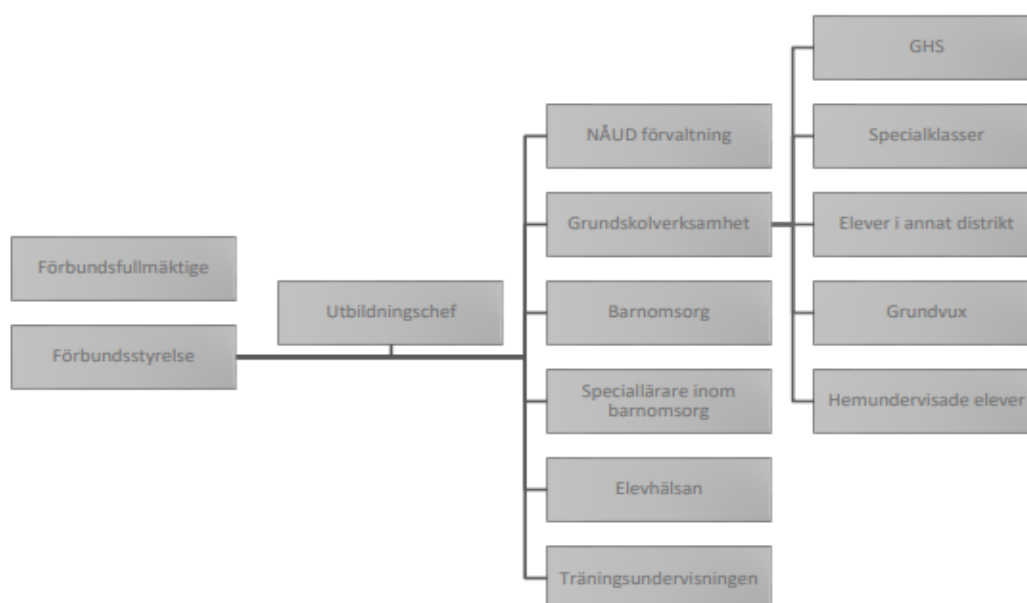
Förbundsfullmäktige

Förbundsstyrelse

Utbildningschef

NÅUD förvaltning

Grundskolverksamhet

Barnomsorg

Speciallärare inom barnomsorg

Elevhälsan

Träningsundervisningen

GHS

Specialklasser

Elever i annat distrikt

Grundvux

Hemundervisade elever